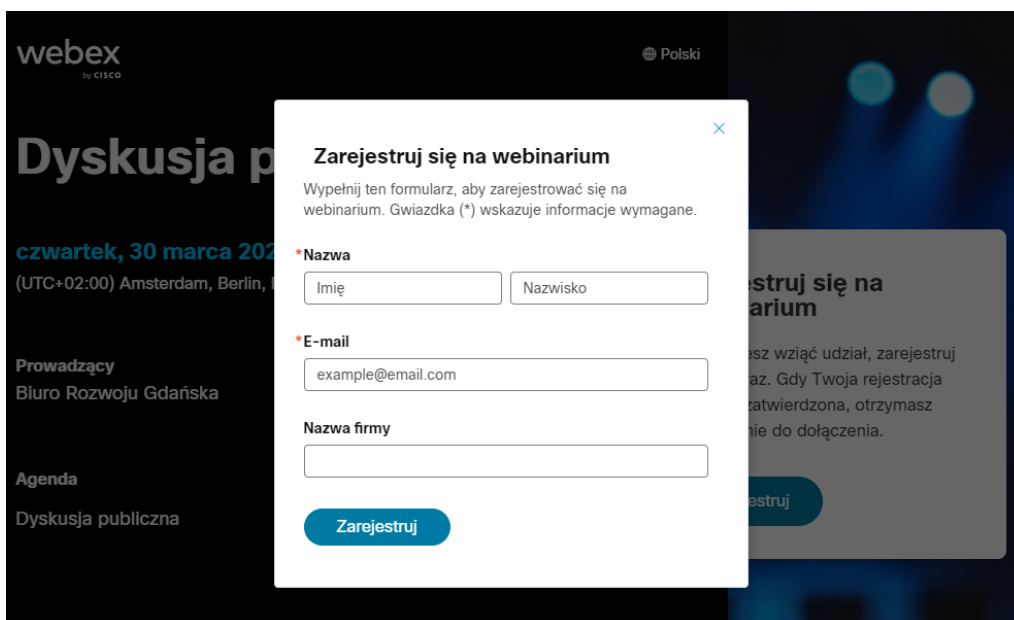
webex
by CISCO

Polski

Dyskusja p

czwartek, 30 marca 202
(UTC+02:00) Amsterdam, Berlin, I

Prowadzący
Biuro Rozwoju Gdańska

Agenda
Dyskusja publiczna

×

Zarejestruj się na webinarium
Wypełnij ten formularz, aby zarejestrować się na webinarium. Gwiazdka (*) wskazuje informacje wymagane.

*Nazwa
Imię
Nazwisko

*E-mail
example@email.com

Nazwa firmy

Zarejestruj

estruj się na
arium
esz wziąć udział, zarejestruj
az. Gdy Twoja rejestracja
zatwierdzona, otrzymasz
nie do dołączenia.

estruj